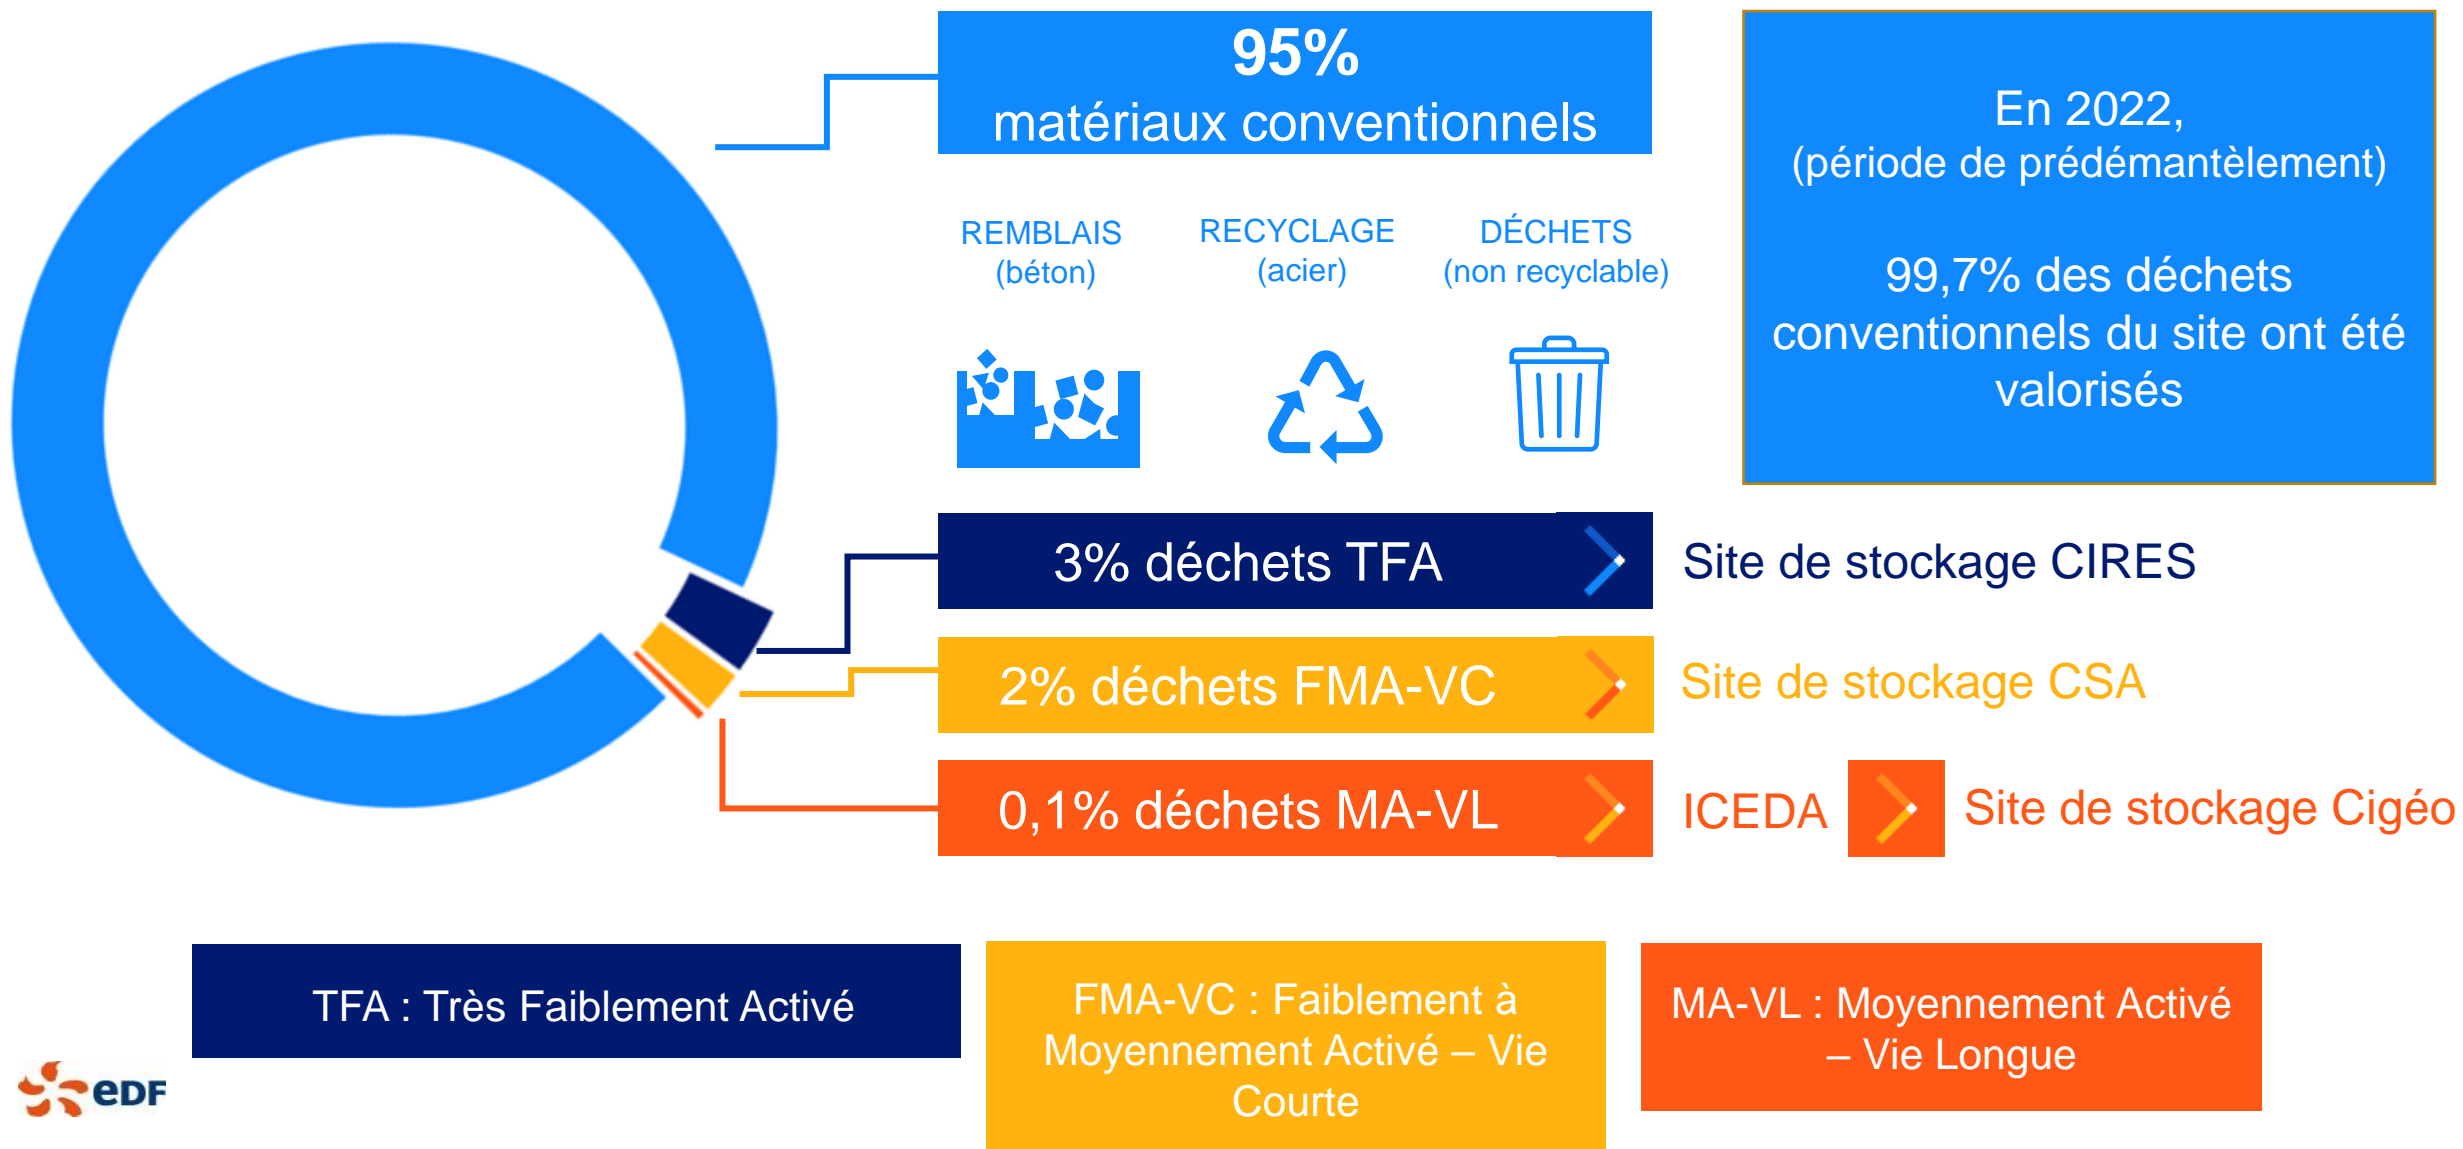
95%
matériaux conventionnels

REMBLAIS
(béton)

RECYCLAGE
(acier)

DÉCHETS
(non recyclable)

En 2022,
(période de prédémantèlement)

99,7% des déchets conventionnels du site ont été valorisés

3% déchets TFA

Site de stockage CIRES

2% déchets FMA-VC

Site de stockage CSA

0,1% déchets MA-VL

ICEDA

Site de stockage Cigéo

TFA : Très Faiblement Activé

FMA-VC : Faiblement à Moyennement Activé – Vie Courte

MA-VL : Moyennement Activé – Vie Longue

eDF